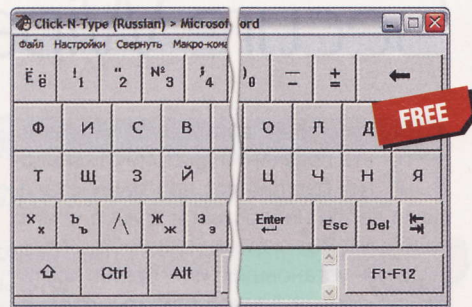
Click-N-Type (Russian) > Microsoft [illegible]ord

Файл Настройки Свернуть Макро-кома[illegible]

Ё ё
! 1
" 2
№ 3
; 4
) 0
_ –
+ =
←

Ф И С В
О Л Д

FREE

Т Щ З Й
Ц Ч Н Я

Х х
Ъ ъ
/ \
Ж ж
Э э
Enter ↵
Esc
Del
⇆

⇧
Ctrl
Alt
F1-F12